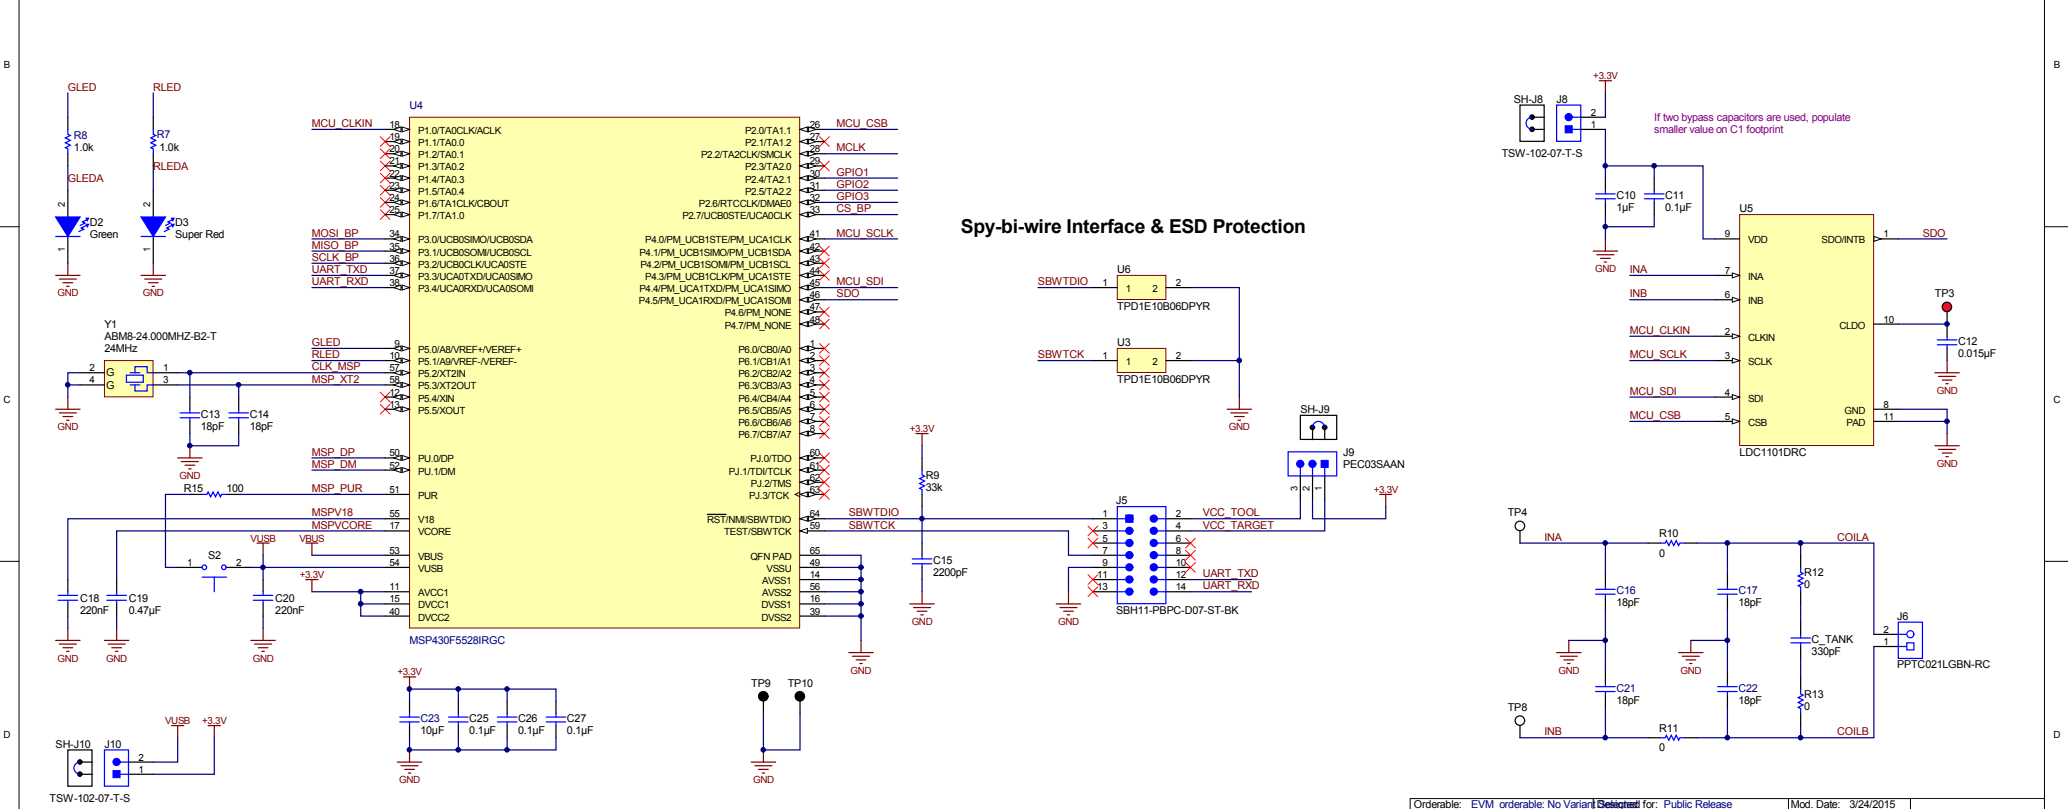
B
B
C
C
D
D

GLED
R8
1.0k
GLEDA
D2
Green
GND

RLED
R7
1.0k
RLEDA
D3
Super Red
GND

U4
MCU_CLKIN
18 P1.0/TA0CLK/ACLK
19 P1.1/TA0.0
20 P1.2/TA0.1
21 P1.3/TA0.2
22 P1.4/TA0.3
23 P1.5/TA0.4
24 P1.6/TA1CLK/CBOUT
25 P1.7/TA1.0
MOSI_BP 34 P3.0/UCB0SIMO/UCB0SDA
MISO_BP 35 P3.1/UCB0SOMI/UCB0SCL
SCLK_BP 36 P3.2/UCB0CLK/UCA0STE
UART_TXD 37 P3.3/UCA0TXD/UCA0SIMO
UART_RXD 38 P3.4/UCA0RXD/UCA0SOMI
GLED 9 P5.0/A8/VREF+/VEREF+
RLED 10 P5.1/A9/VREF-/VEREF-
CLK_MSP 57 P5.2/XT2IN
MSP_XT2 58 P5.3/XT2OUT
12 P5.4/XIN
13 P5.5/XOUT
MSP_DP 50 PU.0/DP
MSP_DM 52 PU.1/DM
MSP_PUR 51 PUR
MSPV18 55 V18
MSPVCORE 17 VCORE
VBUS 53 VBUS
54 VUSB
+3.3V
11 AVCC1
15 DVCC1
40 DVCC2
MSP430F5528IRGC

P2.0/TA1.1 26 MCU_CSB
P2.1/TA1.2 27
P2.2/TA2CLK/SMCLK 28 MCLK
P2.3/TA2.0 29
P2.4/TA2.1 30 GPIO1
P2.5/TA2.2 31 GPIO2
P2.6/RTCCLK/DMAE0 32 GPIO3
P2.7/UCB0STE/UCA0CLK 33 CS_BP
P4.0/PM_UCB1STE/PM_UCA1CLK 41 MCU_SCLK
P4.1/PM_UCB1SIMO/PM_UCB1SDA 42
P4.2/PM_UCB1SOMI/PM_UCB1SCL 43
P4.3/PM_UCB1CLK/PM_UCA1STE 44
P4.4/PM_UCA1TXD/PM_UCA1SIMO 45 MCU_SDI
P4.5/PM_UCA1RXD/PM_UCA1SOMI 46 SDO
P4.6/PM_NONE 47
P4.7/PM_NONE 48
P6.0/CB0/A0 1
P6.1/CB1/A1 2
P6.2/CB2/A2 3
P6.3/CB3/A3 4
P6.4/CB4/A4 5
P6.5/CB5/A5 6
P6.6/CB6/A6 7
P6.7/CB7/A7 8
PJ.0/TDO 60
PJ.1/TDI/TCLK 61
PJ.2/TMS 62
PJ.3/TCK 63
RST/NMI/SBWTDIO 64 SBWTDIO
TEST/SBWTCK 59 SBWTCK
QFN PAD 65
VSSU 49
AVSS1 14
AVSS2 56
DVSS1 16
DVSS2 39
GND

Y1
ABM8-24.000MHZ-B2-T
24MHz
2 4 G G 1 3
C13 18pF
C14 18pF
GND

R15 100
S2
1 2
VUSB
C18 220nF
C19 0.47µF
C20 220nF
GND GND GND

+3.3V
C23 10µF
C25 0.1µF
C26 0.1µF
C27 0.1µF
GND

TP9 TP10
GND

SH-J10 J10
VUSB +3.3V
2 1
TSW-102-07-T-S

Spy-bi-wire Interface & ESD Protection

SBWTDIO 1 U6 1 2 2
TPD1E10B06DPYR
SBWTCK 1 U3 1 2 2
TPD1E10B06DPYR
GND

+3.3V
R9
33k
C15
2200pF
GND

SH-J9
J9
PEC03SAAN
3 2 1
+3.3V

J5
1 2 VCC_TOOL
3 4 VCC_TARGET
5 6
7 8
9 10
11 12 UART_TXD
13 14 UART_RXD
GND
SBH11-PBPC-D07-ST-BK

+3.3V
SH-J8 J8
2 1
TSW-102-07-T-S
If two bypass capacitors are used, populate smaller value on C1 footprint
C10 1µF
C11 0.1µF
GND

U5
9 VDD
SDO/INTB 1 SDO
INA 7 INA
INB 6 INB
MCU_CLKIN 2 CLKIN
CLDO 10
MCU_SCLK 3 SCLK
MCU_SDI 4 SDI
MCU_CSB 5 CSB
GND 8
PAD 11
LDC1101DRC
TP3
C12
0.015µF
GND
GND

TP4
INA
R10
0
COILA
C16 18pF
C17 18pF
R12 0
C_TANK 330pF
C21 18pF
C22 18pF
R13 0
GND GND
TP8
INB
R11
0
COILB
J6
2 1
PPTC021LGBN-RC

Orderable: EVM orderable: No Variant Selected Designed for: Public Release Mod. Date: 3/24/2015